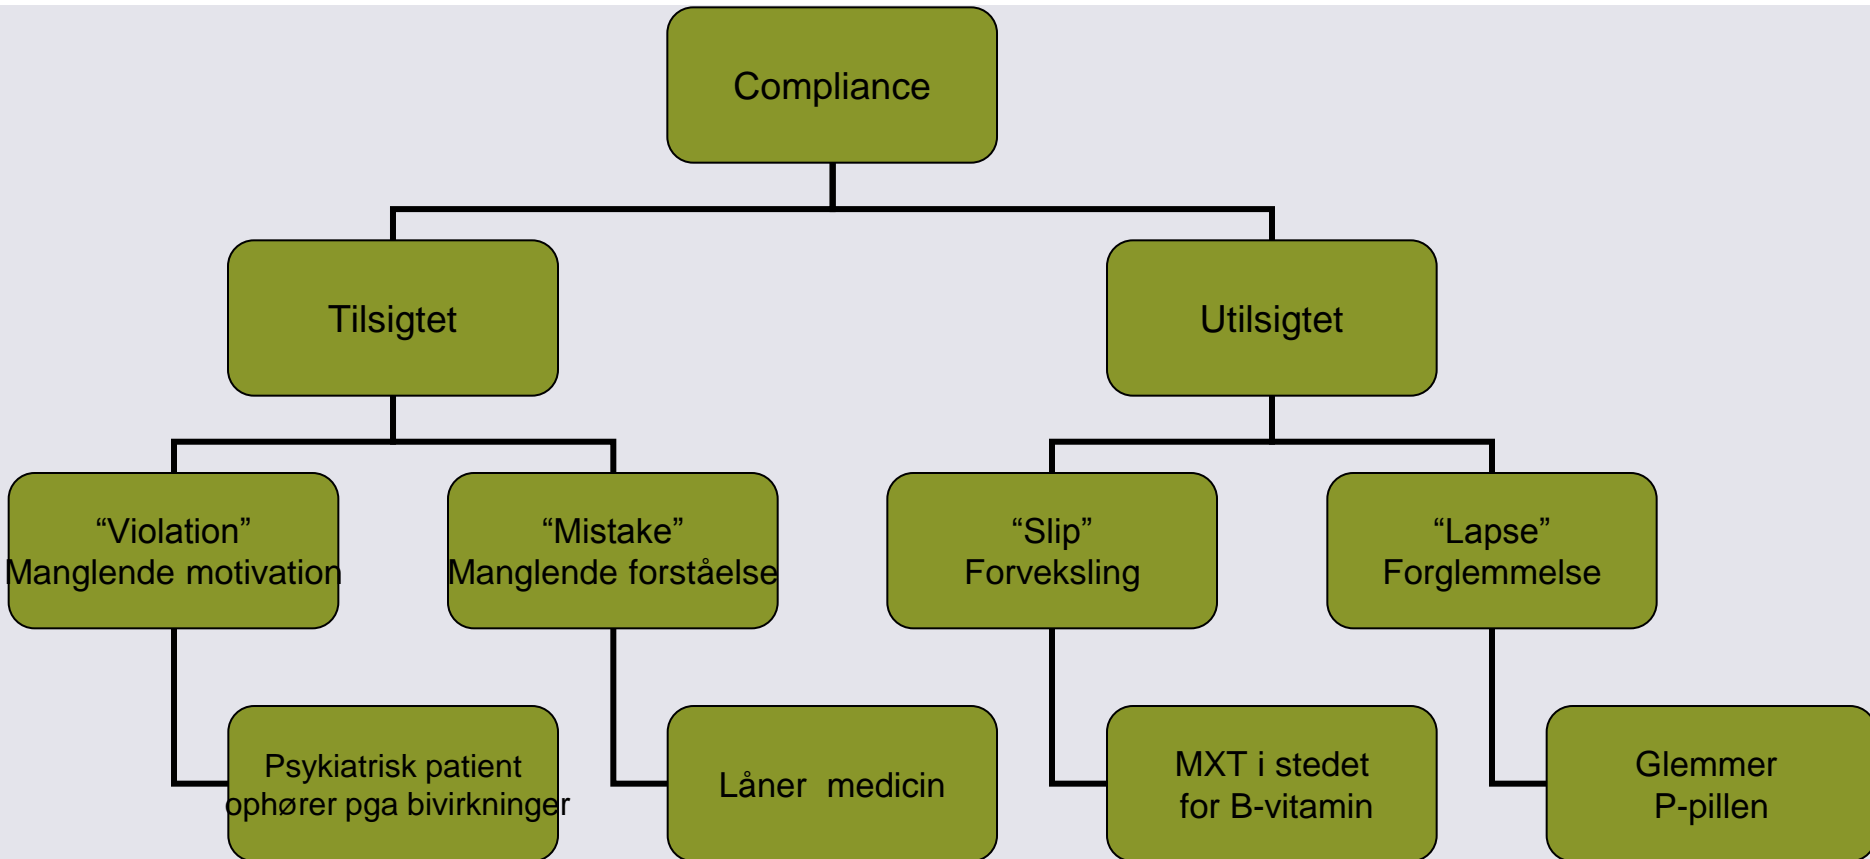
Compliance

Tilsigtet

Utilsigtet

“Violation”
Manglende motivation

“Mistake”
Manglende forståelse

“Slip”
Forveksling

“Lapse”
Forglemmelse

Psykiatrisk patient ophører pga bivirkninger

Låner medicin

MXT i stedet for B-vitamin

Glemmer P-pillen